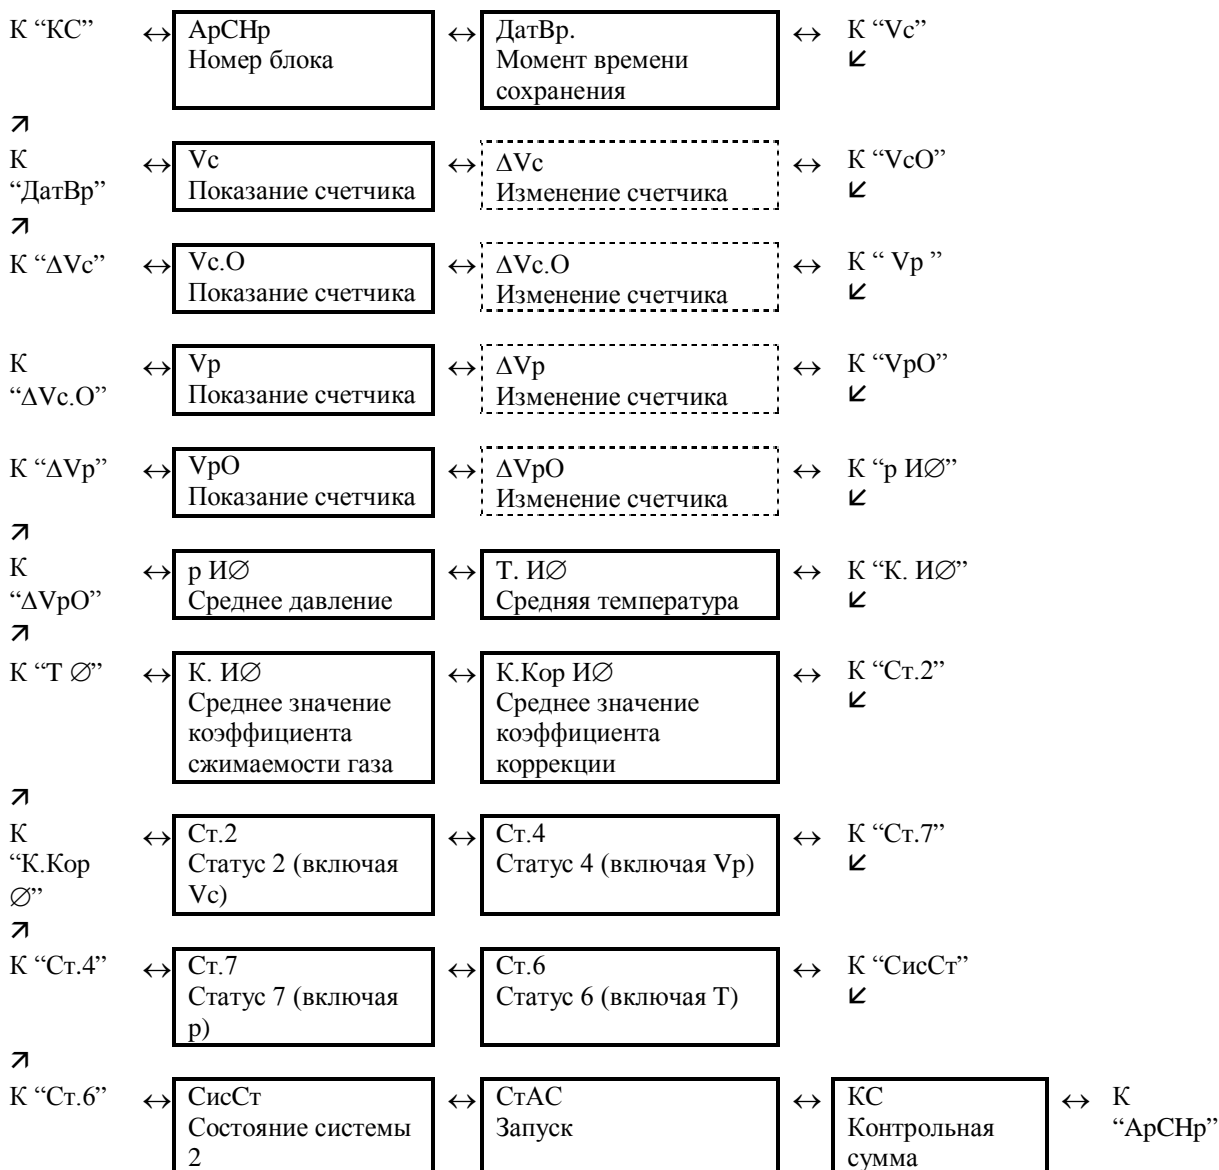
К “КС” ↔ АрСНр
Номер блока ↔ ДатВр.
Момент времени сохранения ↔ К “Vc”
↙

↗
К “ДатВр” ↔ Vc
Показание счетчика ↔ ΔVc
Изменение счетчика ↔ К “VcO”
↙

↗
К “ΔVc” ↔ Vc.O
Показание счетчика ↔ ΔVc.O
Изменение счетчика ↔ К “ Vp ”
↙

К “ΔVc.O” ↔ Vp
Показание счетчика ↔ ΔVp
Изменение счетчика ↔ К “VpO”
↙

К “ΔVp” ↔ VpO
Показание счетчика ↔ ΔVpO
Изменение счетчика ↔ К “p И∅”
↙

↗
К “ΔVpO” ↔ p И∅
Среднее давление ↔ Т. И∅
Средняя температура ↔ К “К. И∅”
↙

↗
К “Т ∅” ↔ К. И∅
Среднее значение коэффициента сжимаемости газа ↔ К.Кор И∅
Среднее значение коэффициента коррекции ↔ К “Ст.2”
↙

↗
К “К.Кор ∅” ↔ Ст.2
Статус 2 (включая Vc) ↔ Ст.4
Статус 4 (включая Vp) ↔ К “Ст.7”
↙

↗
К “Ст.4” ↔ Ст.7
Статус 7 (включая p) ↔ Ст.6
Статус 6 (включая Т) ↔ К “СисСт”
↙

↗
К “Ст.6” ↔ СисСт
Состояние системы 2 ↔ СтАС
Запуск ↔ КС
Контрольная сумма ↔ К “АрСНр”